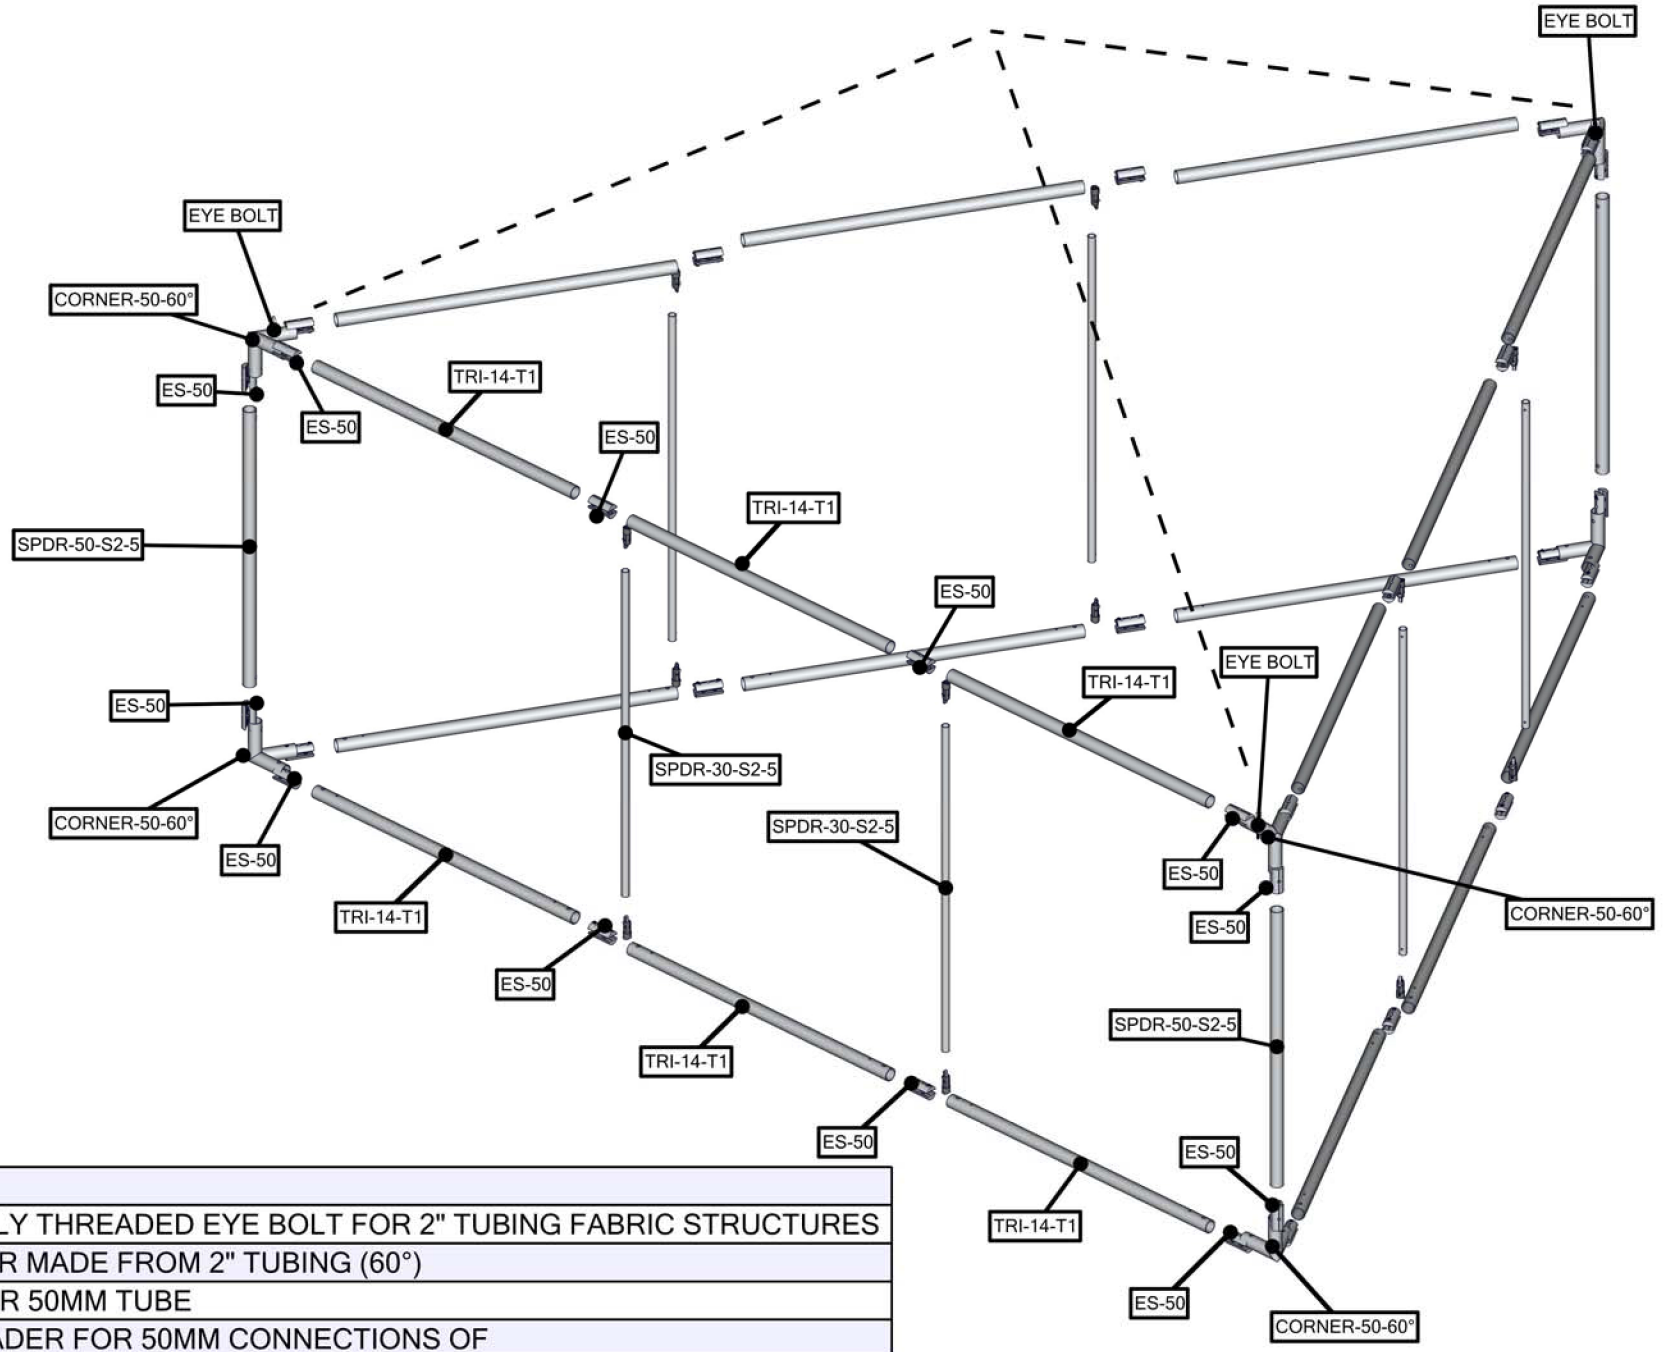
EYE BOLT

EYE BOLT

CORNER-50-60°

ES-50

ES-50

TRI-14-T1

ES-50

TRI-14-T1

SPDR-50-S2-5

ES-50

EYE BOLT

TRI-14-T1

ES-50

SPDR-30-S2-5

CORNER-50-60°

SPDR-30-S2-5

ES-50

ES-50

CORNER-50-60°

TRI-14-T1

ES-50

ES-50

SPDR-50-S2-5

TRI-14-T1

ES-50

ES-50

TRI-14-T1

ES-50

CORNER-50-60°

| |
|---|
| |
| LY THREADED EYE BOLT FOR 2" TUBING FABRIC STRUCTURES |
| R MADE FROM 2" TUBING (60°) |
| R 50MM TUBE |
| ADER FOR 50MM CONNECTIONS OF |